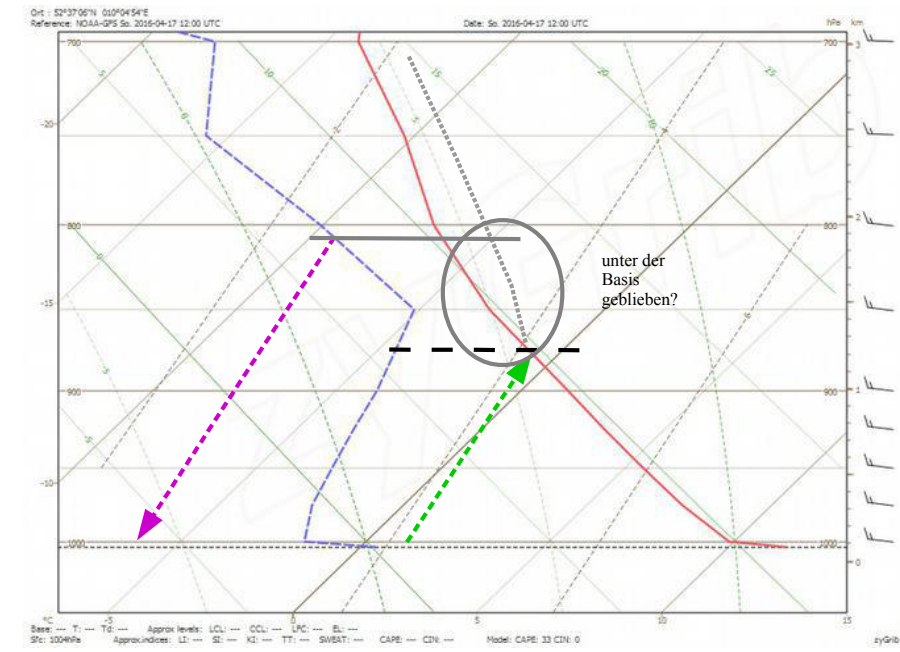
Ort : 52°37'06"N 010°04'54"E
Reference: NOAA-GPS So. 2016-04-17 12:00 UTC

Date: So. 2016-04-17 12:00 UTC

hPa km

700
-20
800
-15
900
-10
1000

700
800
900
1000

3
2
1
0

5
10
15
20
25
10
15
5
0
5
10
15
20
5

unter der Basis geblieben?

°C -5 0 5 10 15

Base: --- T: --- Td: --- Approx levels: LCL: --- CCL: --- LFC: --- EL: ---
Sfc: 1004hPa Approx.indices: LI: --- SI: --- KI: --- TT: --- SWEAT: --- CAPE: --- CIN: --- Model: CAPE: 33 CIN: 0

zyGrib